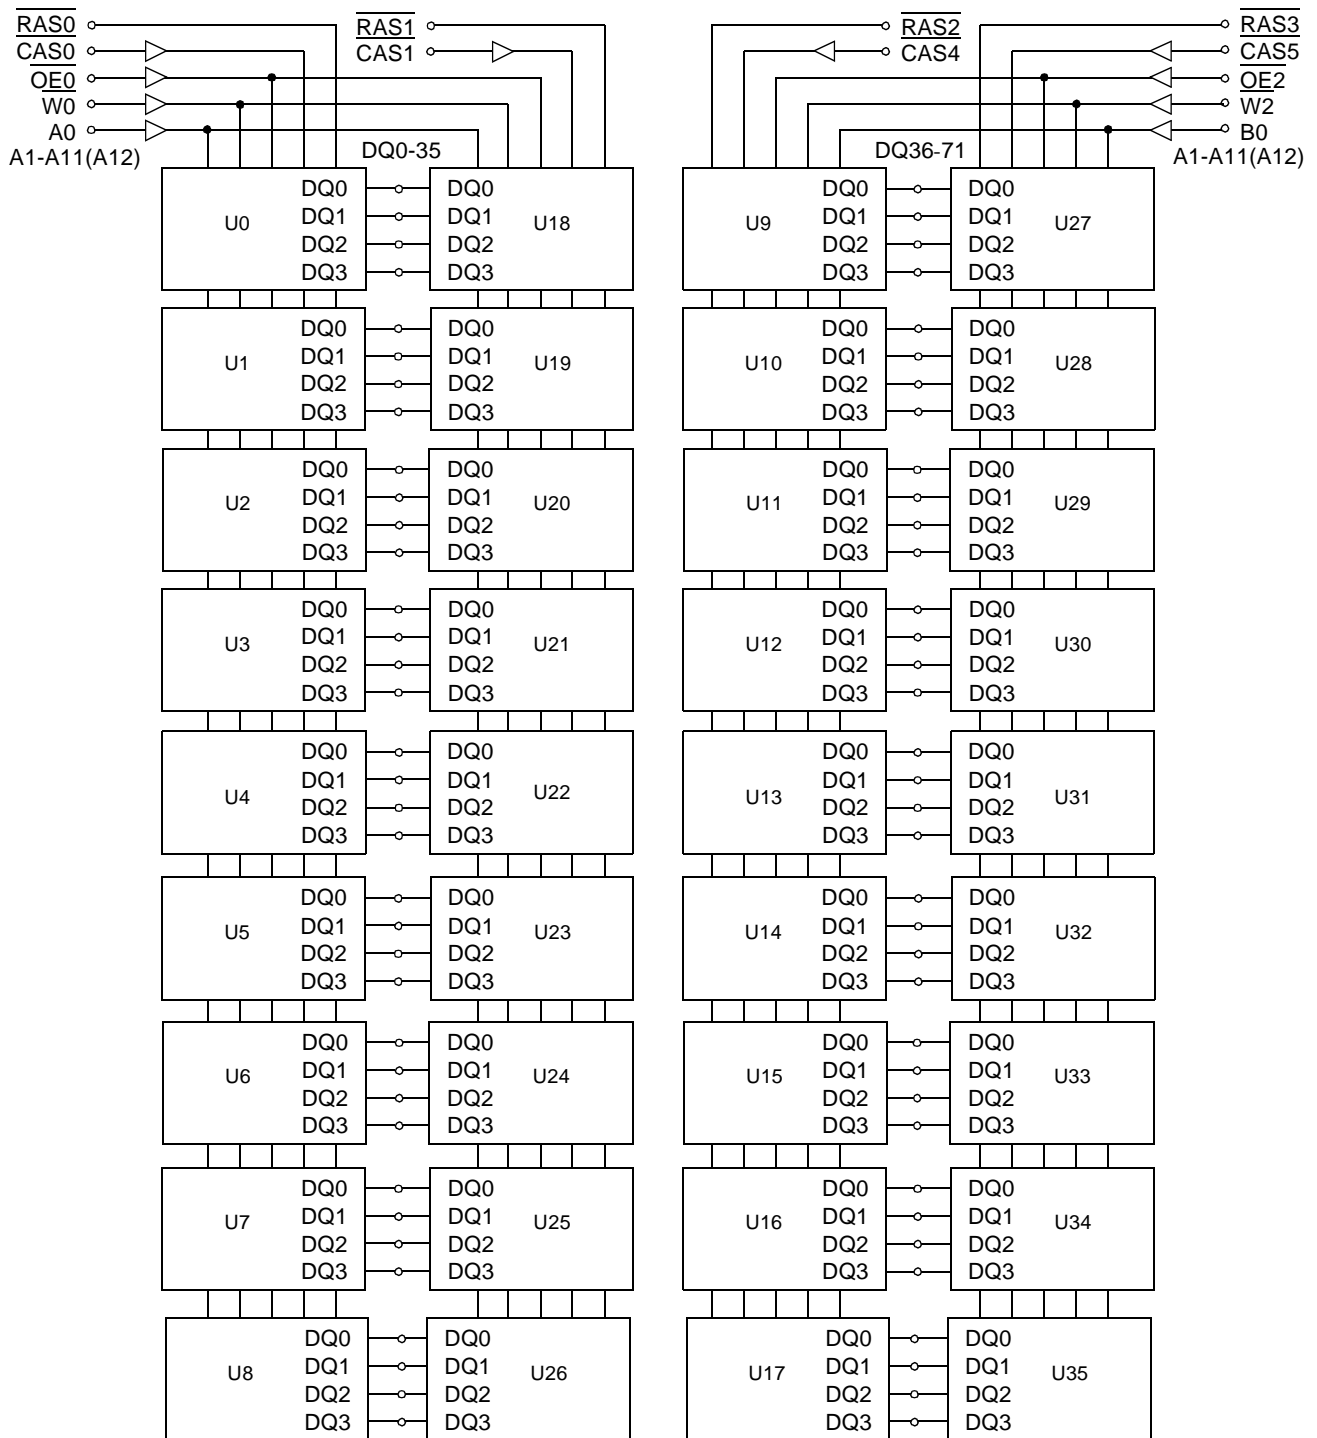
$\overline{RAS0}$
$\overline{CAS0}$
$\overline{OE0}$
$\overline{W0}$
A0
A1-A11(A12)

$\overline{RAS1}$
$\overline{CAS1}$

DQ0-35

$\overline{RAS2}$
$\overline{CAS4}$

DQ36-71

$\overline{RAS3}$
$\overline{CAS5}$
$\overline{OE2}$
$\overline{W2}$
B0
A1-A11(A12)

U0 DQ0 DQ1 DQ2 DQ3
DQ0 DQ1 DQ2 DQ3 U18

U9 DQ0 DQ1 DQ2 DQ3
DQ0 DQ1 DQ2 DQ3 U27

U1 DQ0 DQ1 DQ2 DQ3
DQ0 DQ1 DQ2 DQ3 U19

U10 DQ0 DQ1 DQ2 DQ3
DQ0 DQ1 DQ2 DQ3 U28

U2 DQ0 DQ1 DQ2 DQ3
DQ0 DQ1 DQ2 DQ3 U20

U11 DQ0 DQ1 DQ2 DQ3
DQ0 DQ1 DQ2 DQ3 U29

U3 DQ0 DQ1 DQ2 DQ3
DQ0 DQ1 DQ2 DQ3 U21

U12 DQ0 DQ1 DQ2 DQ3
DQ0 DQ1 DQ2 DQ3 U30

U4 DQ0 DQ1 DQ2 DQ3
DQ0 DQ1 DQ2 DQ3 U22

U13 DQ0 DQ1 DQ2 DQ3
DQ0 DQ1 DQ2 DQ3 U31

U5 DQ0 DQ1 DQ2 DQ3
DQ0 DQ1 DQ2 DQ3 U23

U14 DQ0 DQ1 DQ2 DQ3
DQ0 DQ1 DQ2 DQ3 U32

U6 DQ0 DQ1 DQ2 DQ3
DQ0 DQ1 DQ2 DQ3 U24

U15 DQ0 DQ1 DQ2 DQ3
DQ0 DQ1 DQ2 DQ3 U33

U7 DQ0 DQ1 DQ2 DQ3
DQ0 DQ1 DQ2 DQ3 U25

U16 DQ0 DQ1 DQ2 DQ3
DQ0 DQ1 DQ2 DQ3 U34

U8 DQ0 DQ1 DQ2 DQ3
DQ0 DQ1 DQ2 DQ3 U26

U17 DQ0 DQ1 DQ2 DQ3
DQ0 DQ1 DQ2 DQ3 U35